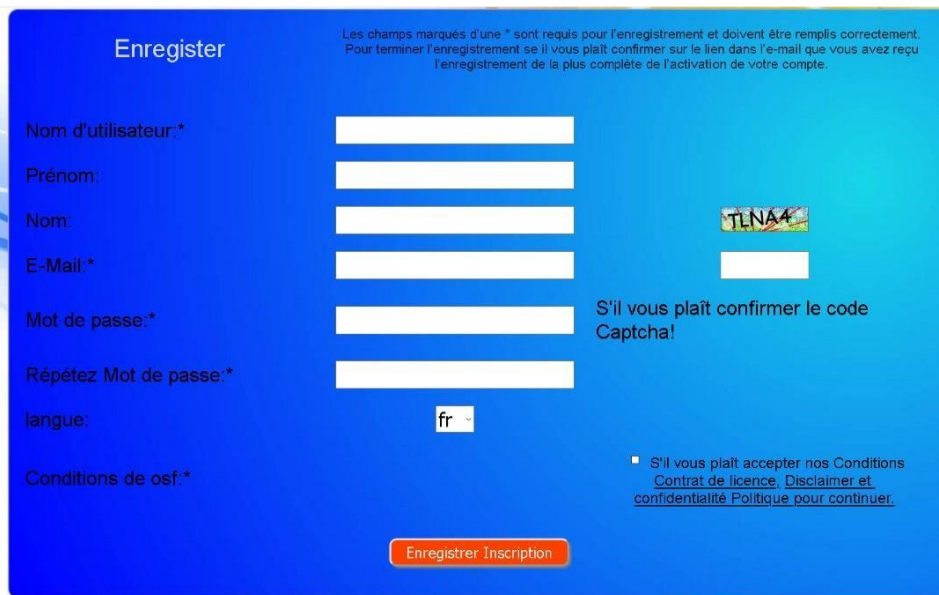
Enregister

Les champs marqués d'une * sont requis pour l'enregistrement et doivent être remplis correctement. Pour terminer l'enregistrement se il vous plaît confirmer sur le lien dans l'e-mail que vous avez reçu l'enregistrement de la plus complète de l'activation de votre compte.

Nom d'utilisateur:*

Prénom:

Nom:

TLNA4

E-Mail:*

Mot de passe:*

S'il vous plaît confirmer le code Captcha!

Répétez Mot de passe:*

langue:

fr

Conditions de osf:*

S'il vous plaît accepter nos Conditions Contrat de licence, Disclaimer et confidentialité Politique pour continuer.

Enregistrer Inscription